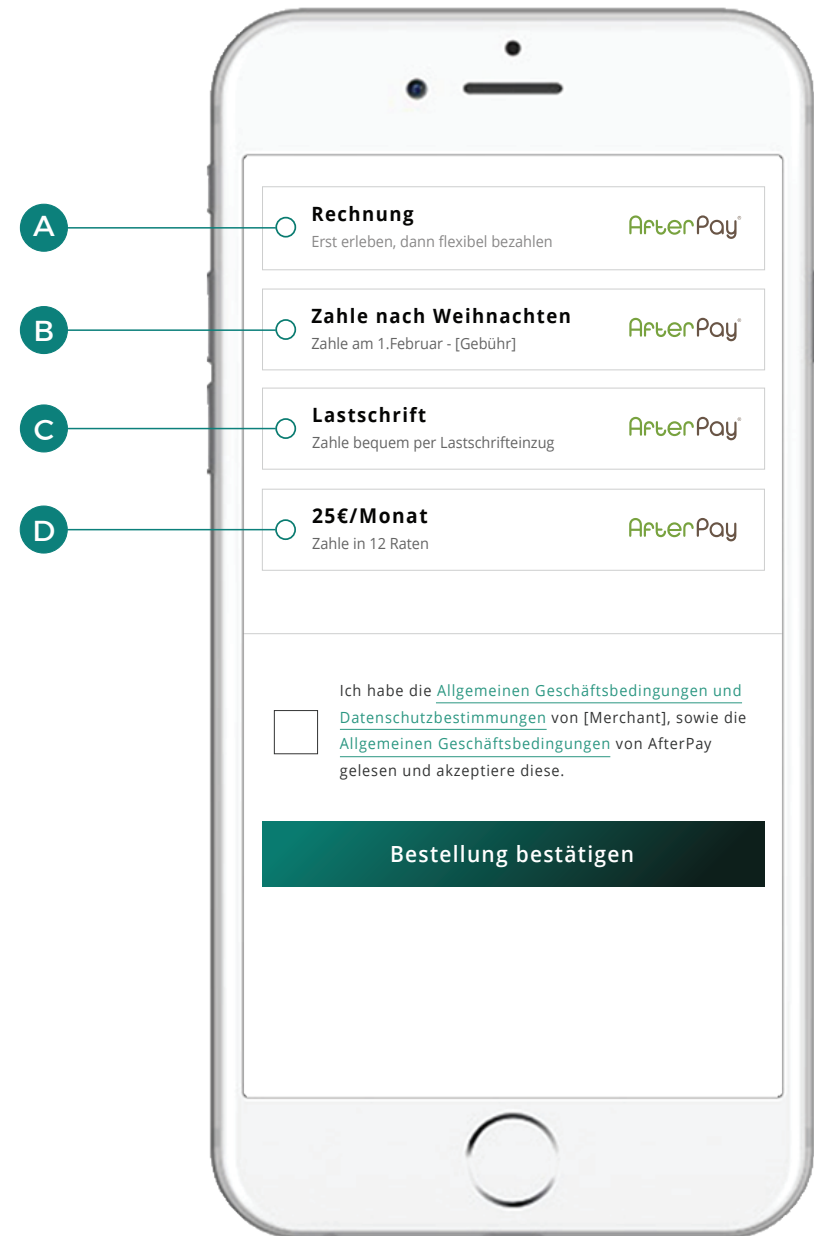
A

Rechnung
Erst erleben, dann flexibel bezahlen
AfterPay

B

Zahle nach Weihnachten
Zahle am 1.Februar - [Gebühr]
AfterPay

C

Lastschrift
Zahle bequem per Lastschrifteinzug
AfterPay

D

25€/Monat
Zahle in 12 Raten
AfterPay

Ich habe die Allgemeinen Geschäftsbedingungen und Datenschutzbestimmungen von [Merchant], sowie die Allgemeinen Geschäftsbedingungen von AfterPay gelesen und akzeptiere diese.

Bestellung bestätigen